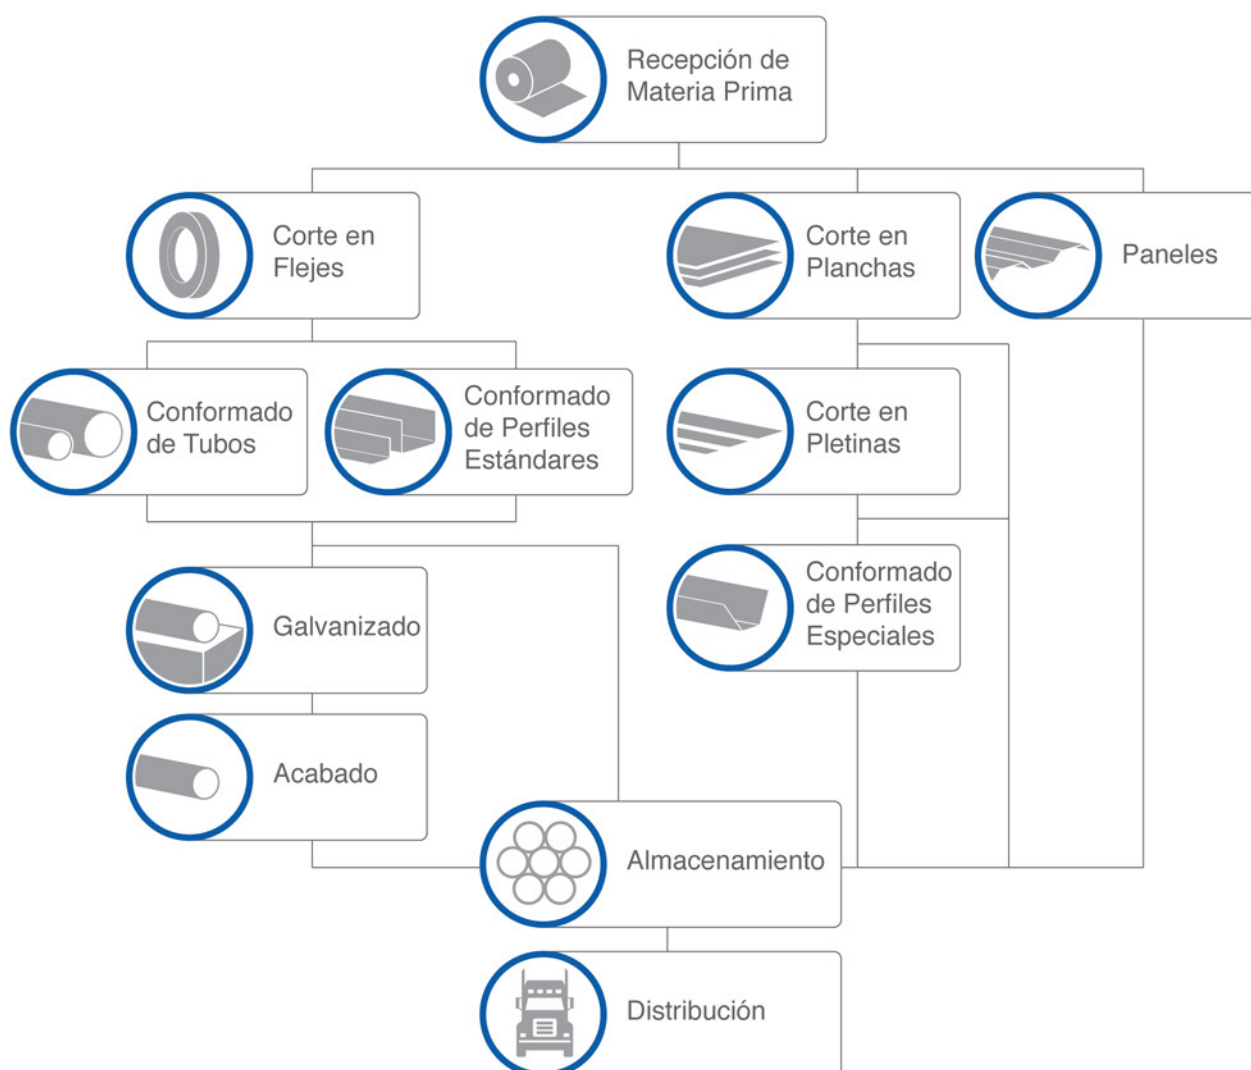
Recepción de Materia Prima

Corte en Flejes

Corte en Planchas

Paneles

Conformado de Tubos

Conformado de Perfiles Estándares

Corte en Pletinas

Galvanizado

Conformado de Perfiles Especiales

Acabado

Almacenamiento

Distribución